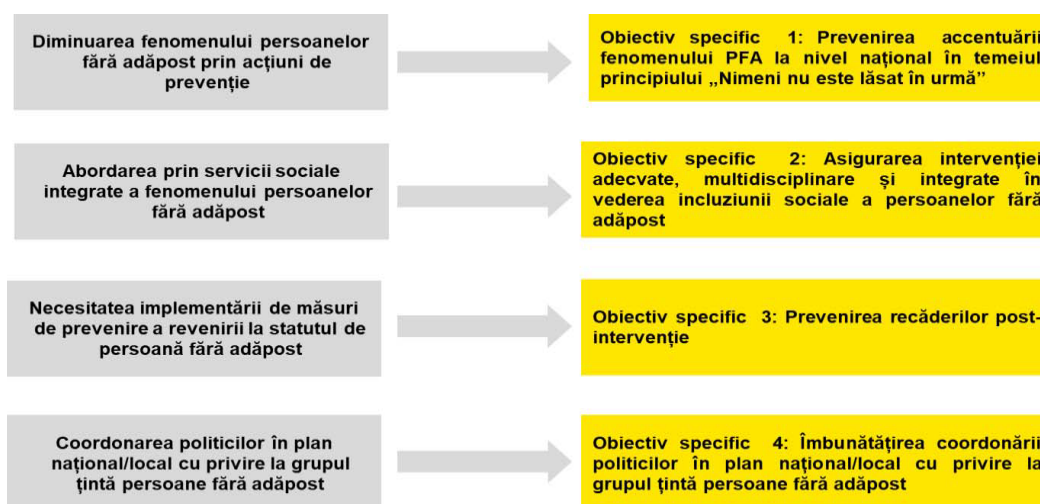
Diminuarea fenomenului persoanelor fără adăpost prin acțiuni de prevenție

Obiectiv specific 1: Prevenirea accentuării fenomenului PFA la nivel național în temeiul principiului „Nimeni nu este lăsat în urmă"

Abordarea prin servicii sociale integrate a fenomenului persoanelor fără adăpost

Obiectiv specific 2: Asigurarea intervenției adecvate, multidisciplinare și integrate în vederea incluziunii sociale a persoanelor fără adăpost

Necesitatea implementării de măsuri de prevenire a revenirii la statutul de persoană fără adăpost

Obiectiv specific 3: Prevenirea recăderilor post-intervenție

Coordonarea politicilor în plan național/local cu privire la grupul țintă persoane fără adăpost

Obiectiv specific 4: Îmbunătățirea coordonării politicilor în plan național/local cu privire la grupul țintă persoane fără adăpost